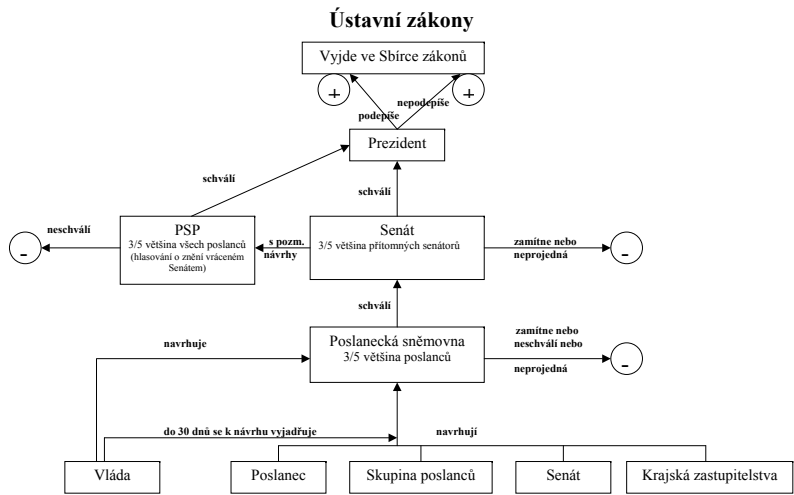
Ústavní zákony

Vyjde ve Sbírce zákonů

+

+

podepíše

nepodepíše

Prezident

schválí

schválí

neschválí

-

PSP
3/5 většina všech poslanců
(hlasování o znění vráceném Senátem)

s pozm. návrhy

Senát
3/5 většina přítomných senátorů

zamítne nebo neprojedná

-

schválí

navrhuje

Poslanecká sněmovna
3/5 většina poslanců

zamítne nebo neschválí nebo neprojedná

-

do 30 dnů se k návrhu vyjadřuje

navrhují

Vláda

Poslanec

Skupina poslanců

Senát

Krajská zastupitelstva